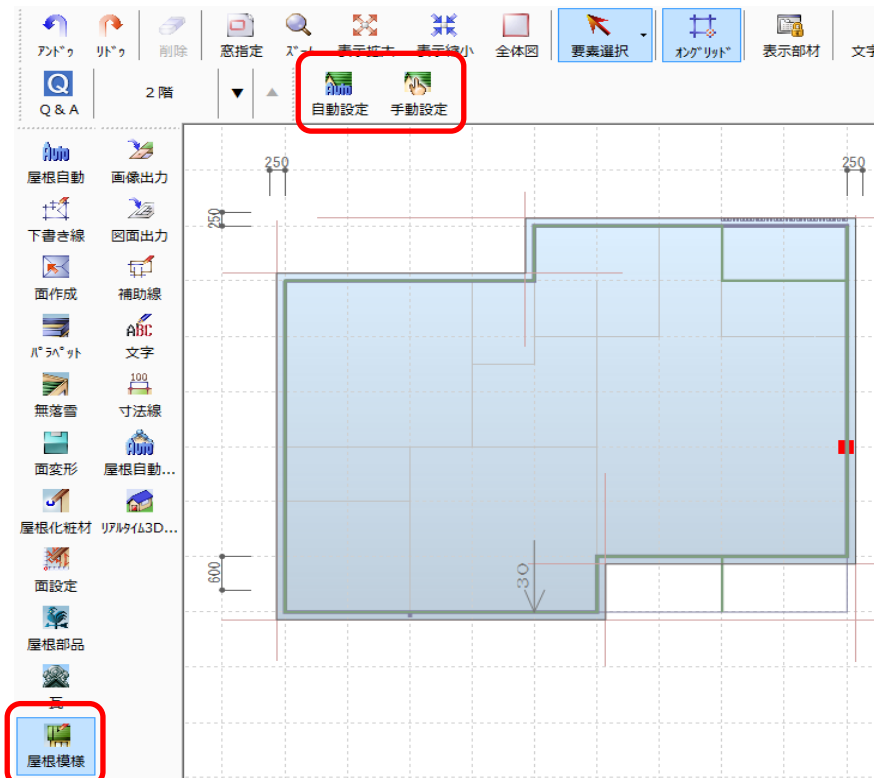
ｱﾝﾄﾞｩ ﾘﾄﾞｩ 削除 窓指定 ｽﾞｰﾑ 表示拡大 表示縮小 全体図 要素選択 ｵﾝｸﾞﾘｯﾄﾞ 表示部材 文字

Q&A 2階 自動設定 手動設定

屋根自動 画像出力
下書き線 図面出力
面作成 補助線
ﾊﾟﾗﾍﾟｯﾄ 文字
無落雪 寸法線
面変形 屋根自動...
屋根化粧材 ﾘｱﾙﾀｲﾑ3D...
面設定
屋根部品
瓦
屋根模様

250
250
250
600
3.0